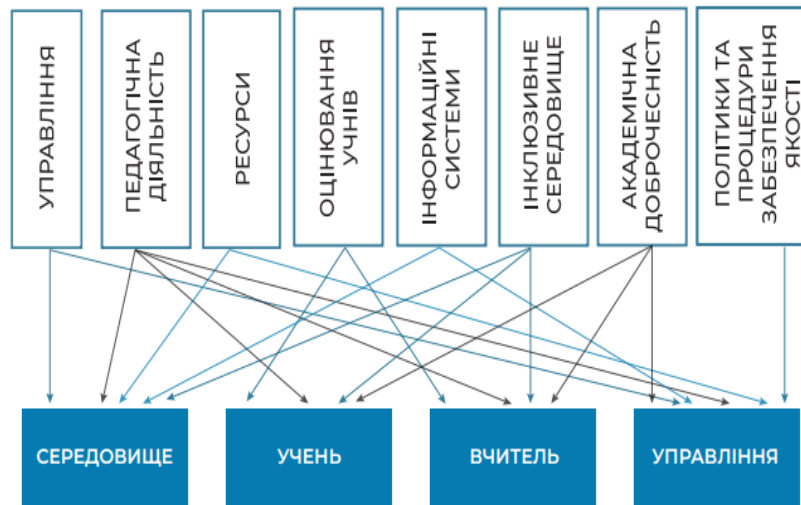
УПРАВЛІННЯ

ПЕДАГОГІЧНА ДІЯЛЬНІСТЬ

РЕСУРСИ

ОЦІНЮВАННЯ УЧНІВ

ІНФОРМАЦІЙНІ СИСТЕМИ

ІНКЛЮЗИВНЕ СЕРЕДОВИЩЕ

АКАДЕМІЧНА ДОБРОЧЕСНІСТЬ

ПОЛІТИКИ ТА ПРОЦЕДУРИ ЗАБЕЗПЕЧЕННЯ ЯКОСТІ

СЕРЕДОВИЩЕ

УЧЕНЬ

ВЧИТЕЛЬ

УПРАВЛІННЯ